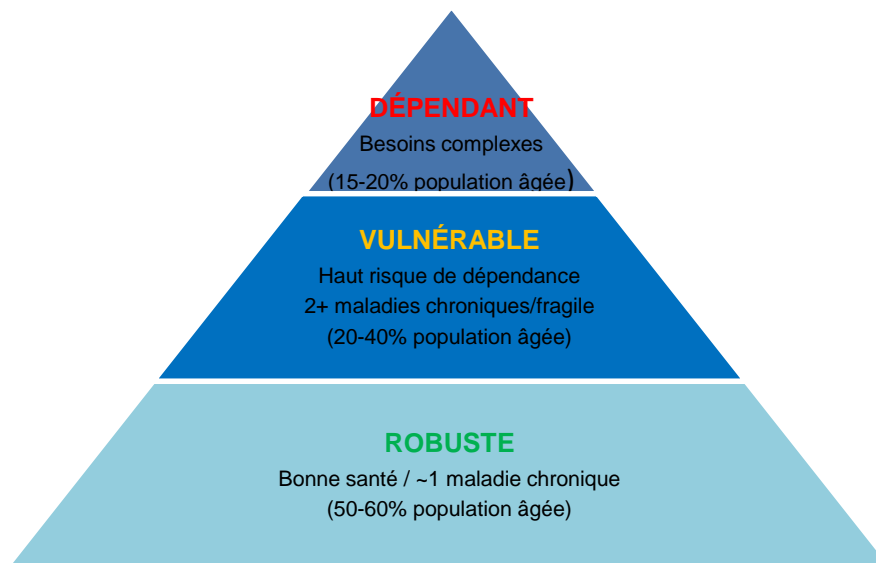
DÉPENDANT
Besoins complexes
(15-20% population âgée)

VULNÉRABLE
Haut risque de dépendance
2+ maladies chroniques/fragile
(20-40% population âgée)

ROBUSTE
Bonne santé / ~1 maladie chronique
(50-60% population âgée)